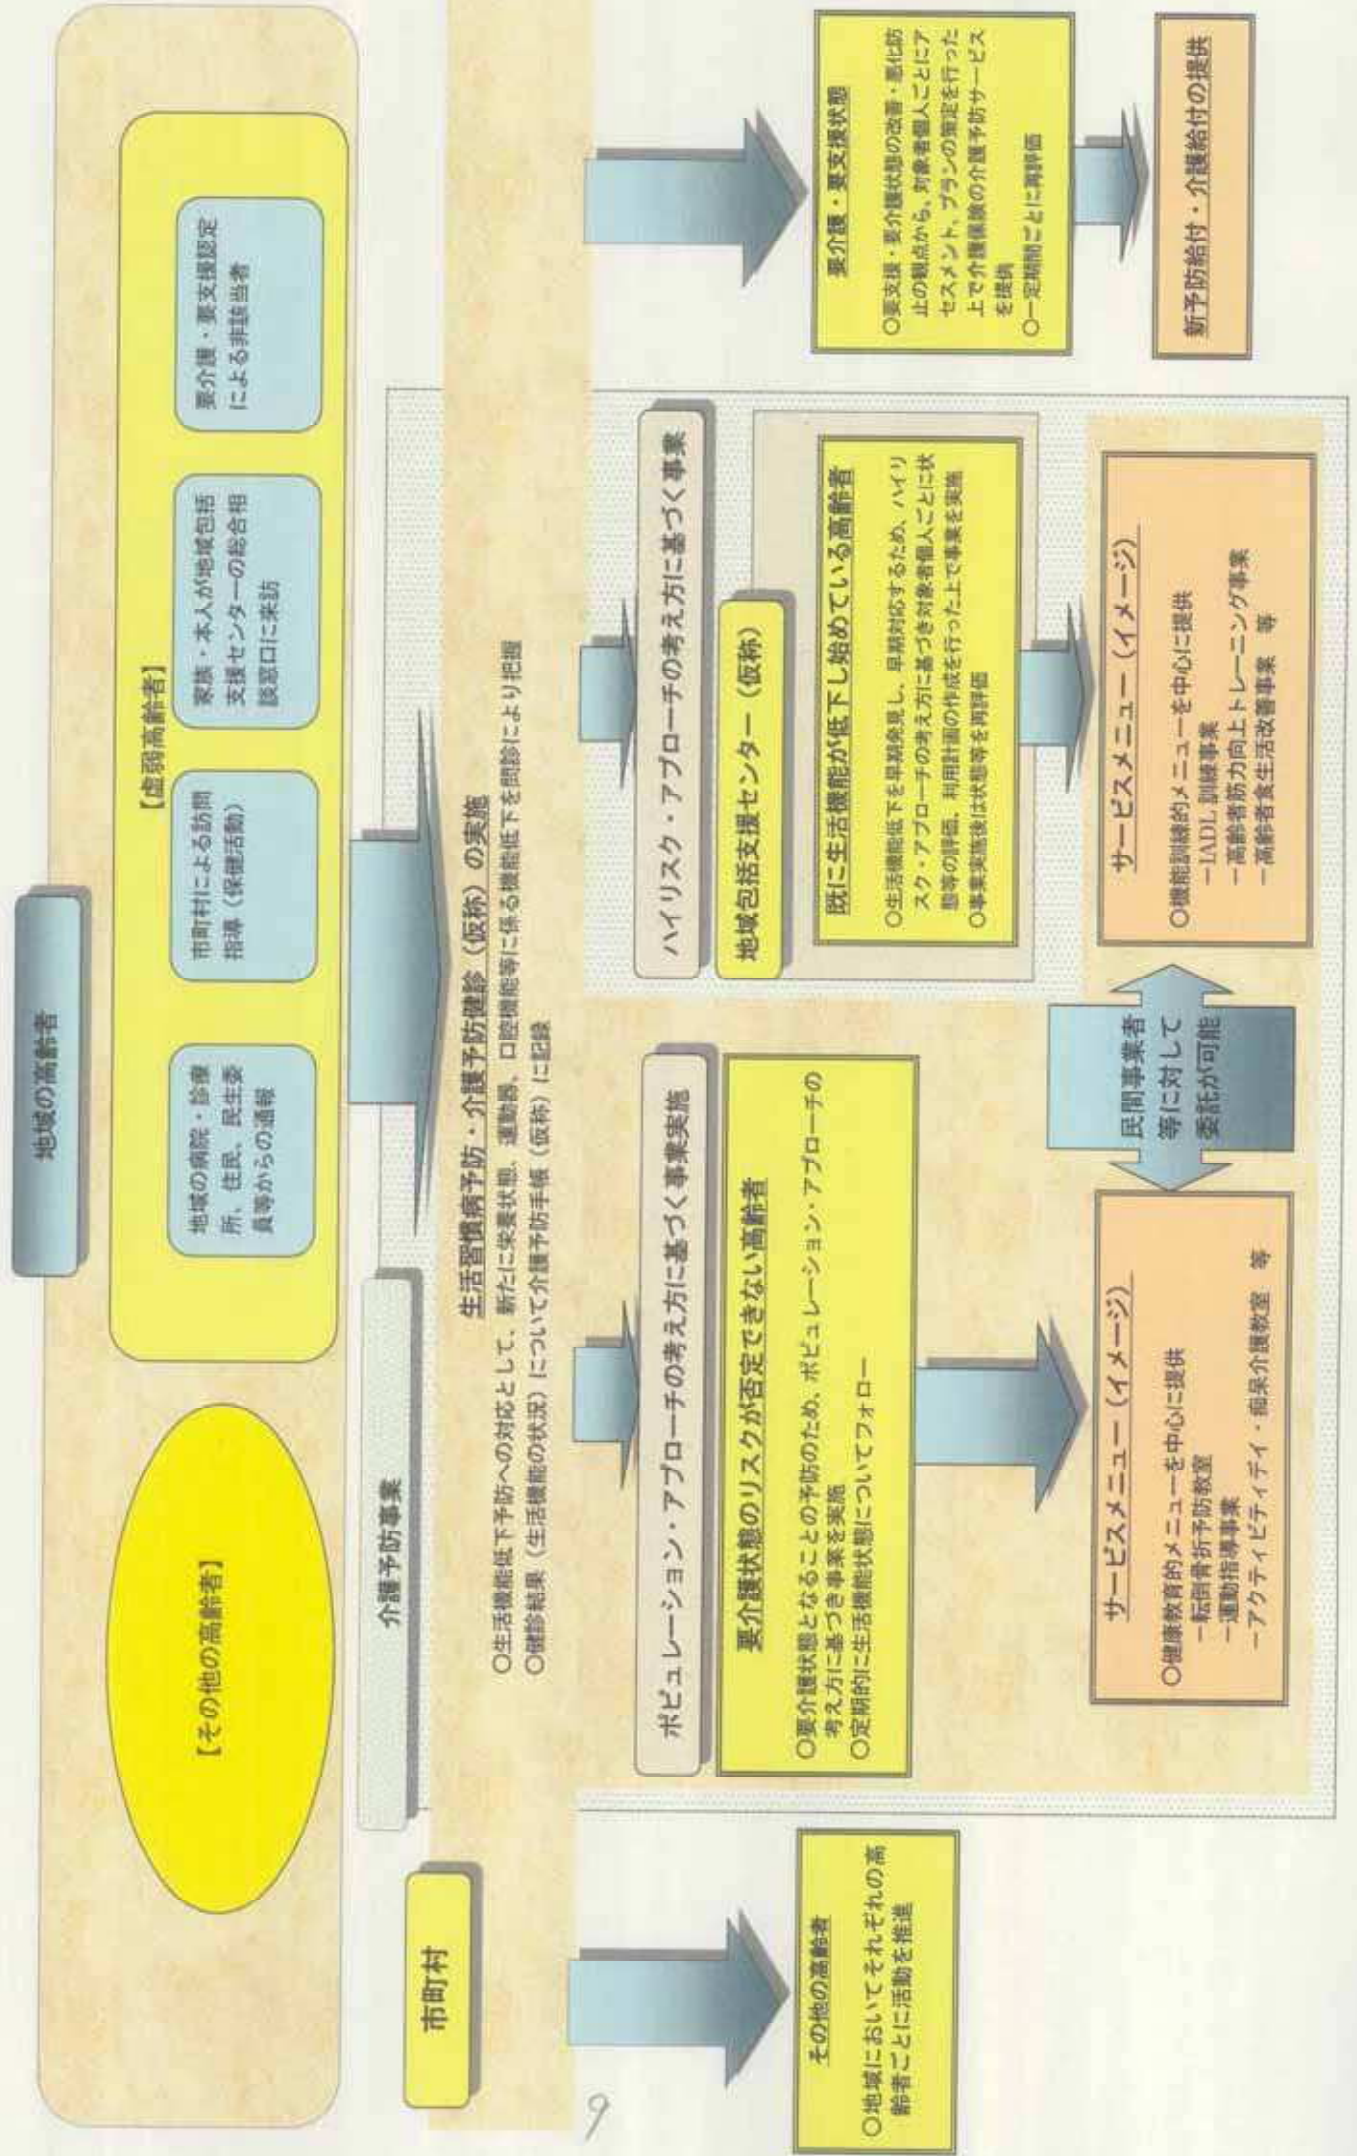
地域の高齢者

【その他の高齢者】

【虚弱高齢者】

地域の病院・診療所、住民、民生委員等からの通報

市町村による訪問指導（保健活動）

家族・本人が地域包括支援センターの総合相談窓口に来訪

要介護・要支援認定による非該当者

介護予防事業

生活習慣病予防・介護予防健診（仮称）の実施

○生活機能低下予防への対応として、新たに栄養状態、運動器、口腔機能等に係る機能低下を問診により把握
○健診結果（生活機能の状況）について介護予防手帳（仮称）に記録

市町村

その他の高齢者

○地域においてそれぞれの高齢者ごとに活動を推進

ポピュレーション・アプローチの考え方に基づく事業実施

要介護状態のリスクが否定できない高齢者

○要介護状態となることの予防のため、ポピュレーション・アプローチの考え方に基づき事業を実施
○定期的に生活機能状態についてフォロー

サービスメニュー（イメージ）

○健康教育的メニューを中心に提供
ー転倒骨折予防教室
ー運動指導事業
ーアクティビティ・痴呆介護教室　等

民間事業者等に対して委託が可能

ハイリスク・アプローチの考え方に基づく事業

地域包括支援センター（仮称）

既に生活機能が低下し始めている高齢者

○生活機能低下を早期発見し、早期対応するため、ハイリスク・アプローチの考え方に基づき対象者個人ごとに状態の評価、利用計画の作成を行った上で事業を実施
○事業実施後は状態等を再評価

サービスメニュー（イメージ）

○機能訓練的メニューを中心に提供
ーIADL訓練事業
ー高齢者筋力向上トレーニング事業
ー高齢者食生活改善事業　等

要介護・要支援状態

○要支援・要介護状態の改善・悪化防止の観点から、対象者個人ごとにアセスメント、プランの策定を行った上で介護保険の介護予防サービスを提供
○一定期間ごとに再評価

新予防給付・介護給付の提供

9